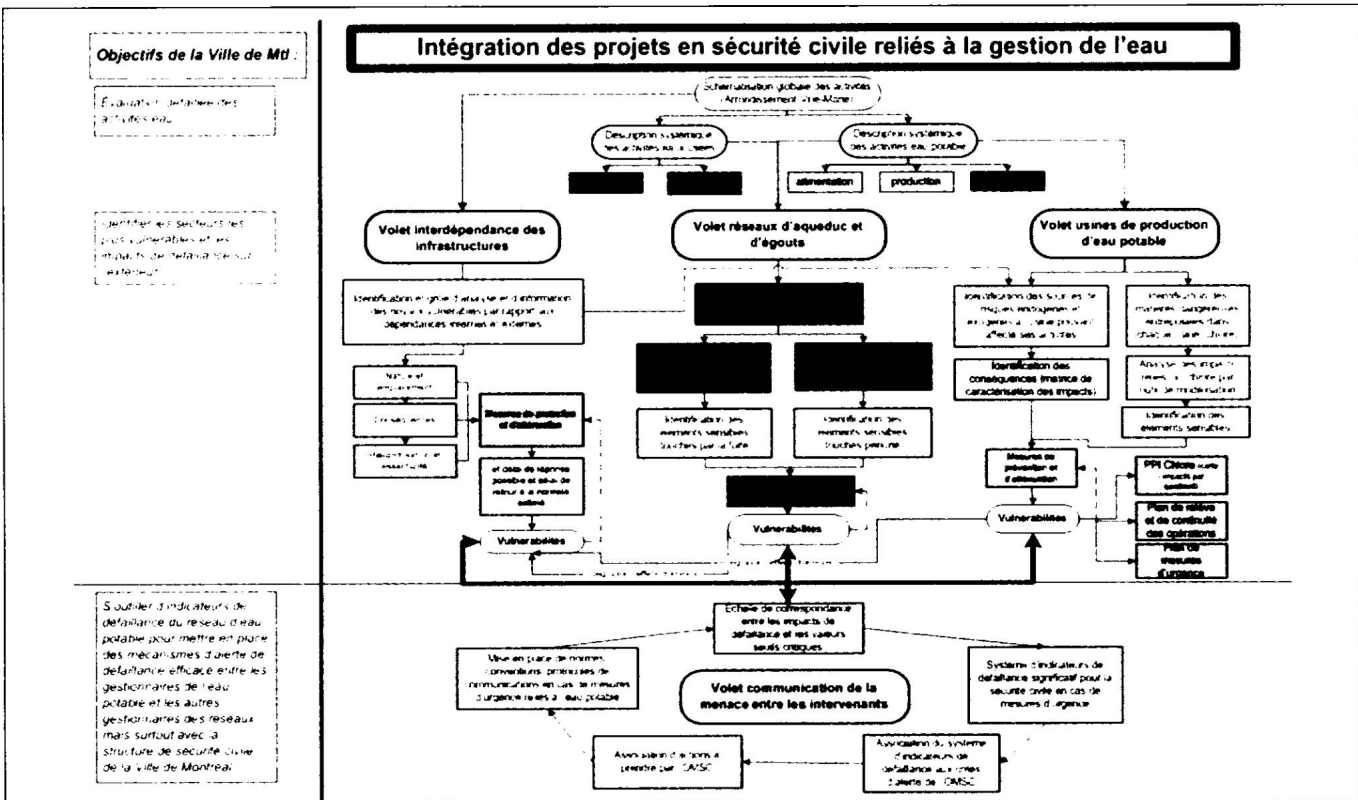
Objectifs de la Ville de Mtl :

Évaluation détaillée des activités eau

Identifier les secteurs les plus vulnérables et les impacts de défaillance sur l'extérieur

S'outiller d'indicateurs de défaillance du réseau d'eau potable pour mettre en place des mécanismes d'alerte de défaillance efficace entre les gestionnaires de l'eau potable et les autres gestionnaires des réseaux mais surtout avec la structure de sécurité civile de la Ville de Montréal

Intégration des projets en sécurité civile reliés à la gestion de l'eau

Schématisation globale des activités Arrondissement Ville-Marie

Description systémique des activités eaux usées

Description systémique des activités eau potable

alimentation

production

Volet interdépendance des infrastructures

Volet réseaux d'aqueduc et d'égouts

Volet usines de production d'eau potable

Identification en grille d'analyse et d'information des modes vulnérables par rapport aux dépendances internes et externes

Nature et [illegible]

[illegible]

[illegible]

Mesures de protection et d'atténuation

et délai de réponse possible et délai de retour à la normale estimé

Identification des éléments sensibles touchés par la fuite

Identification des éléments sensibles touchés par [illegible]

Identification des sources de risques endogènes et exogènes à l'usine pouvant affecter ses activités

Identification des matières dangereuses entreposées dans chaque usine

Identification des conséquences (matrice de caractérisation des impacts)

Analyse des impacts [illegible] par outil de modélisation

Identification des éléments sensibles

Mesures de prévention et d'atténuation

PPI Chlore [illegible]

Plan de relève et de continuité des opérations

Plan de mesures d'urgence

Vulnérabilités

Vulnérabilités

Vulnérabilités

Échelle de correspondance entre les impacts de défaillance et les valeurs seuils critiques

Mise en place de normes conventions, protocoles de communications en cas de mesures d'urgence reliés à l'eau potable

Volet communication de la menace entre les intervenants

Système d'indicateurs de défaillance significatif pour la sécurité civile en cas de mesures d'urgence

Association d'actions à prendre par l'OMSC

Association du système d'indicateurs de défaillance aux codes d'alerte de l'OMSC